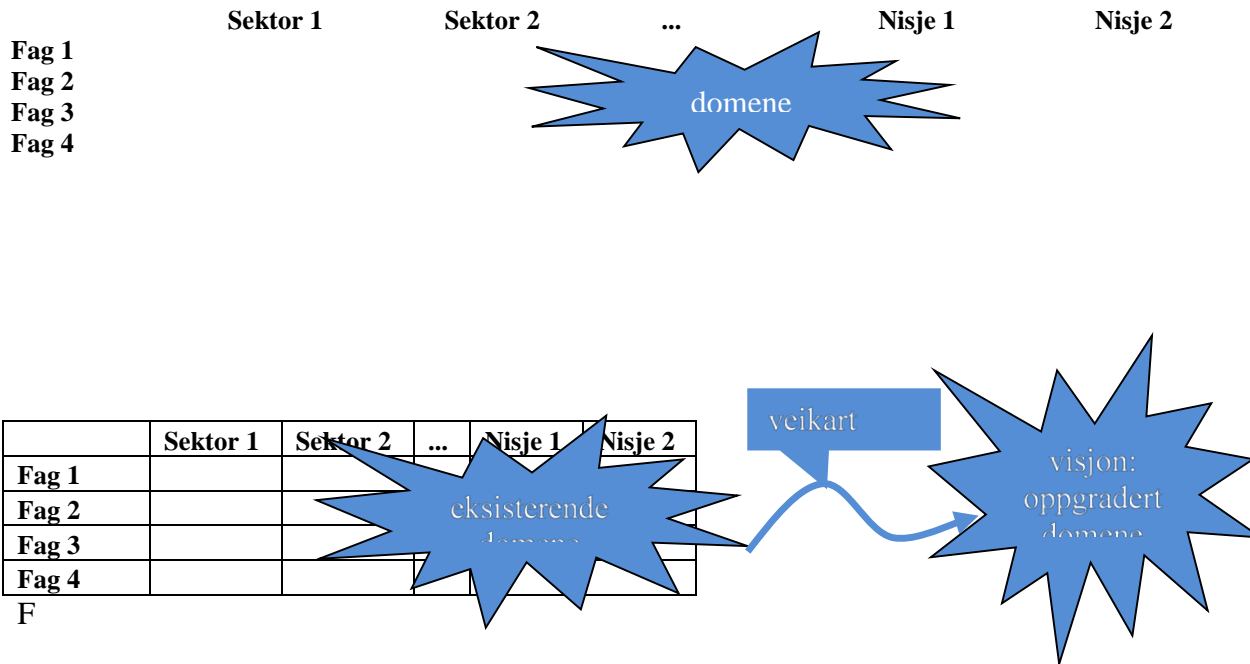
Sektor 1 Sektor 2 ... Nisje 1 Nisje 2

Fag 1
Fag 2
Fag 3
Fag 4

domene

| | Sektor 1 | Sektor 2 | ... | Nisje 1 | Nisje 2 |
|---|---|---|---|---|---|
| Fag 1 | | | | | |
| Fag 2 | | | | | |
| Fag 3 | | | | | |
| Fag 4 | | | | | |

F

eksisterende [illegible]

veikart

visjon: oppgradert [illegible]